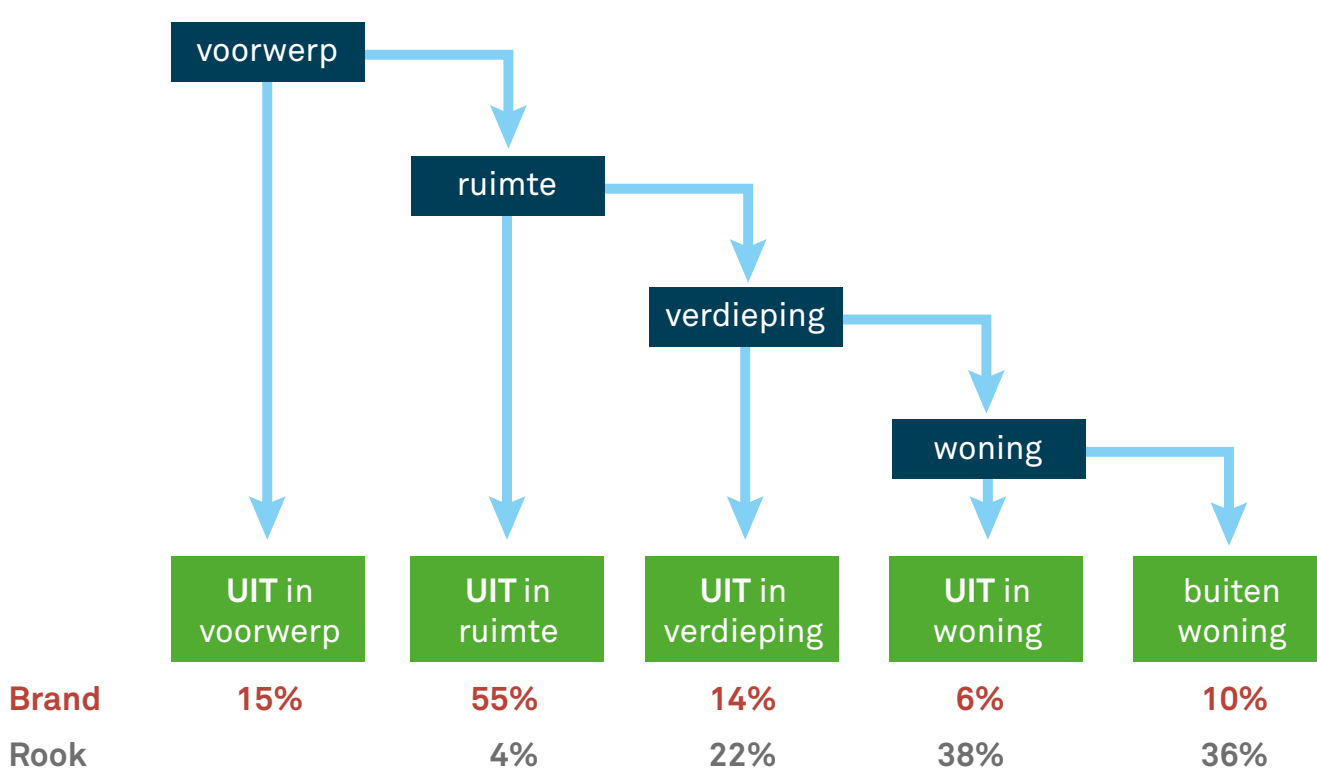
voorwerp

ruimte

verdieping

woning

UIT in voorwerp

UIT in ruimte

UIT in verdieping

UIT in woning

buiten woning

| | | | | | |
|---|---|---|---|---|---|
| Brand | 15% | 55% | 14% | 6% | 10% |
| Rook | | 4% | 22% | 38% | 36% |